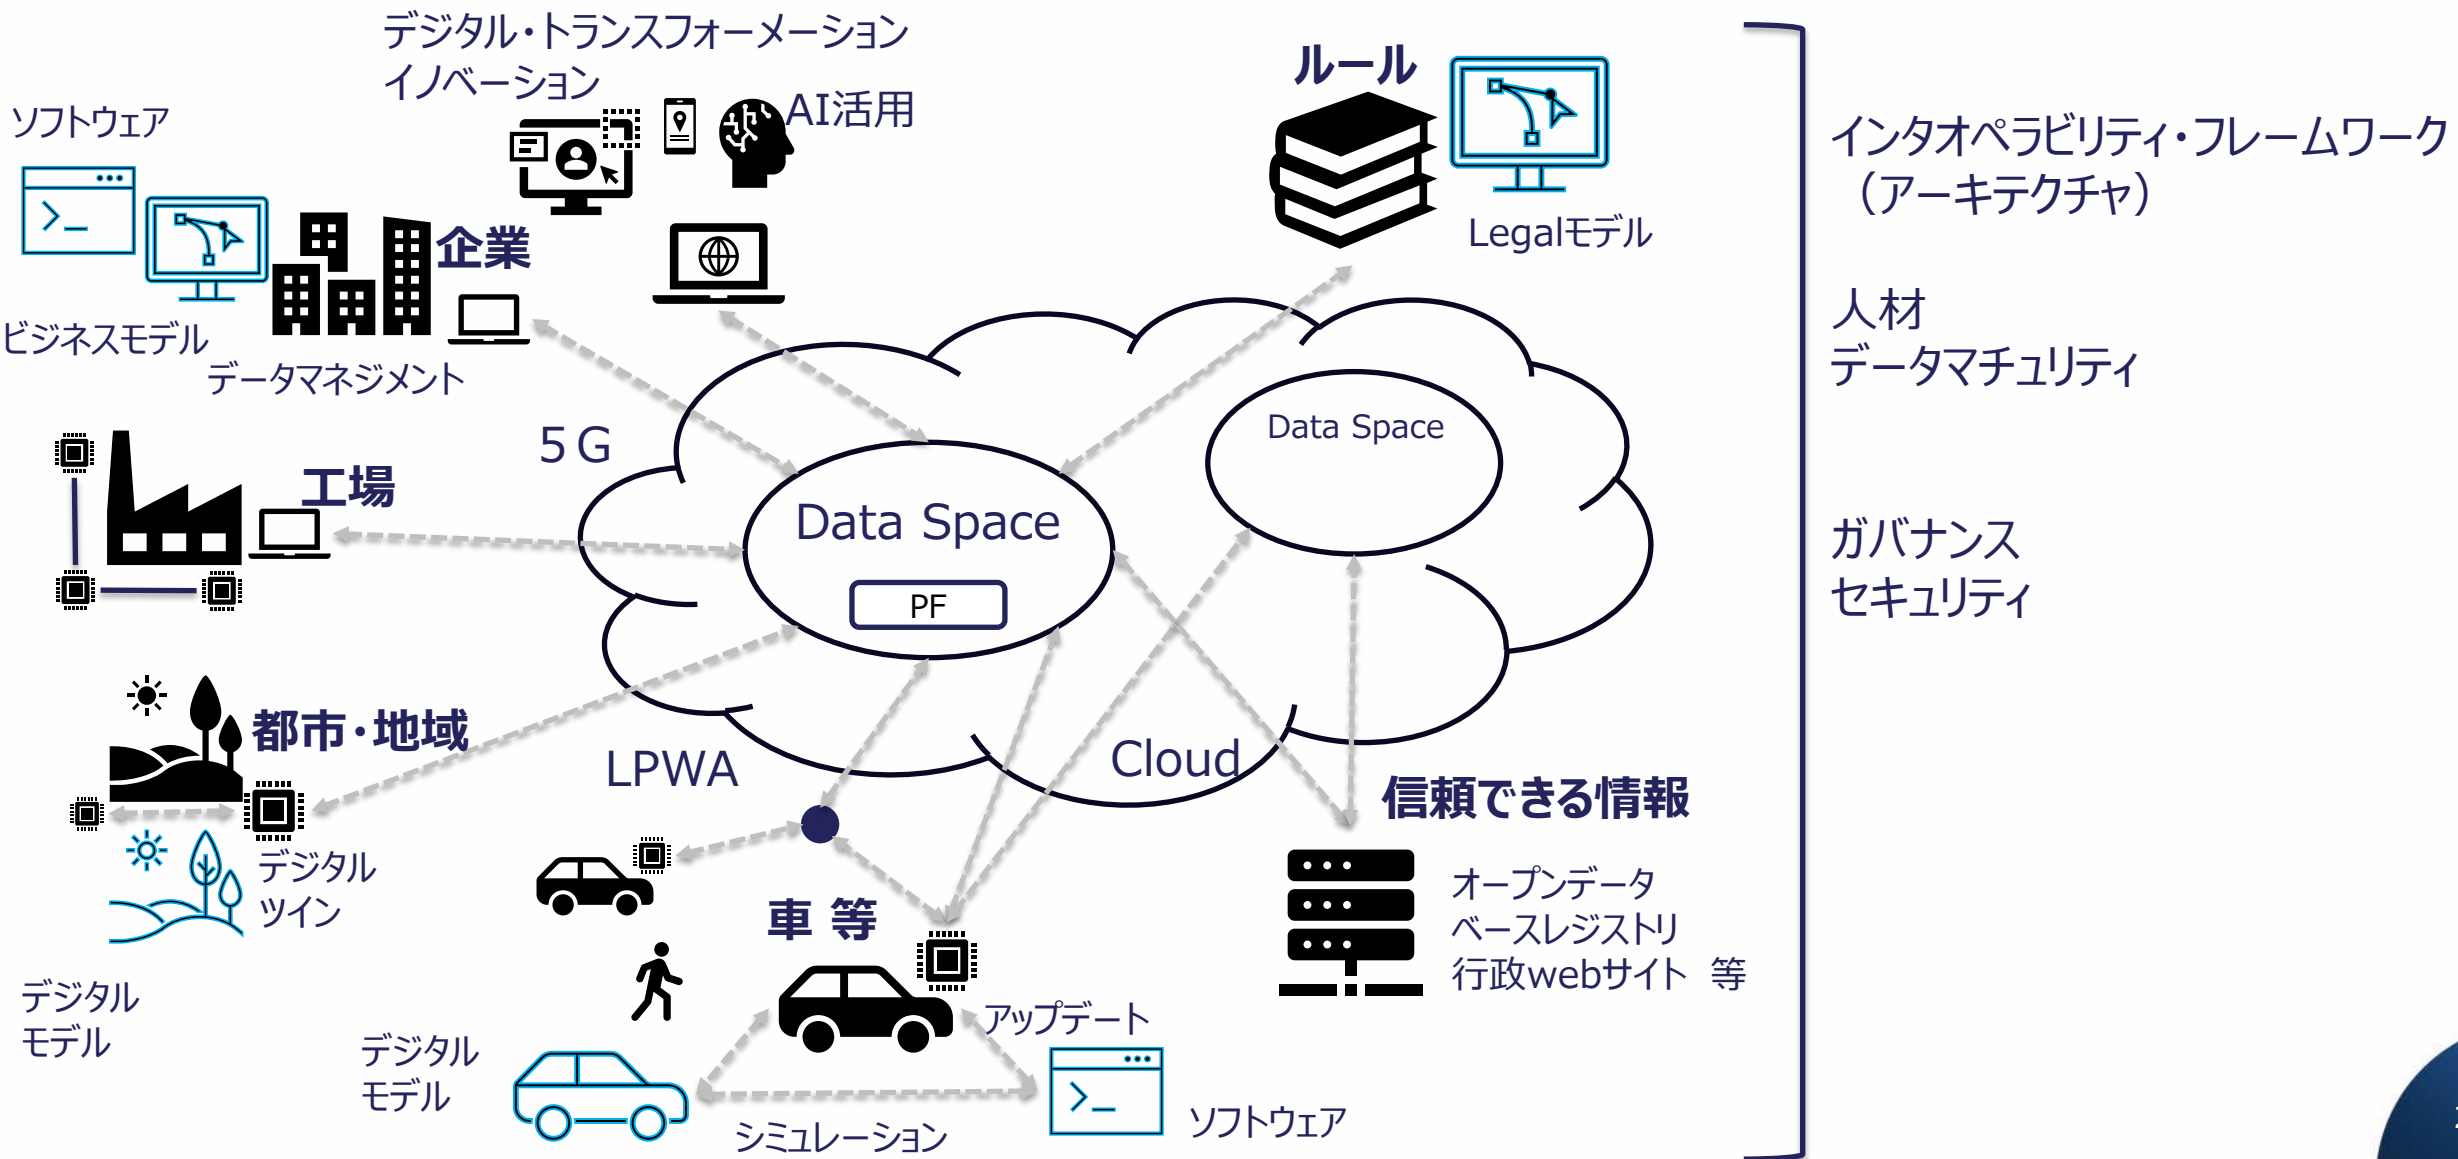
デジタル・トランスフォーメーション
イノベーション

AI活用

ソフトウェア

企業

ビジネスモデル

データマネジメント

ルール

Legalモデル

インタオペラビリティ・フレームワーク
（アーキテクチャ）

人材
データマチュリティ

ガバナンス
セキュリティ

5 G

工場

Data Space

PF

Data Space

都市・地域

LPWA

Cloud

信頼できる情報

デジタル
ツイン

オープンデータ
ベースレジストリ
行政webサイト　等

車 等

デジタル
モデル

デジタル
モデル

アップデート

シミュレーション

ソフトウェア